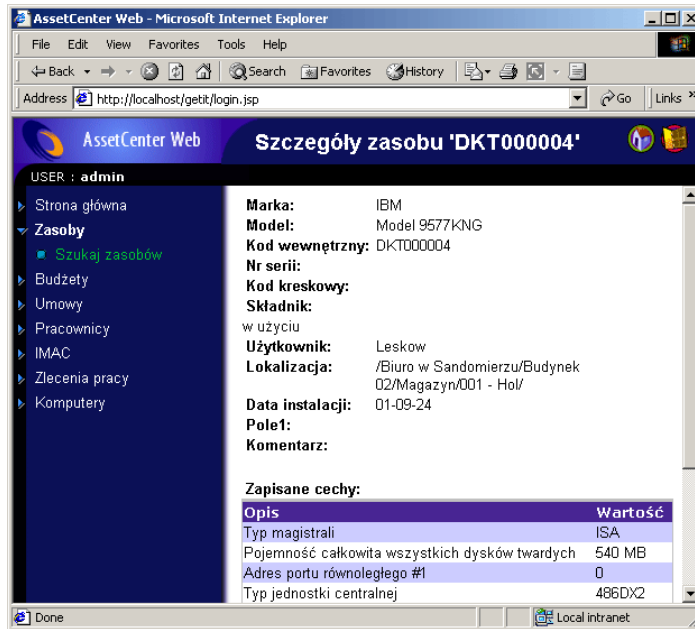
AssetCenter Web - Microsoft Internet Explorer

File Edit View Favorites Tools Help

Back Search Favorites History

Address http://localhost/getit/login.jsp Go Links

AssetCenter Web

Szczegóły zasobu 'DKT000004'

USER : admin

Strona główna
Zasoby
Szukaj zasobów
Budżety
Umowy
Pracownicy
IMAC
Zlecenia pracy
Komputery

Marka: IBM
Model: Model 9577KNG
Kod wewnętrzny: DKT000004
Nr serii:
Kod kreskowy:
Składnik:
w użyciu
Użytkownik: Leskow
Lokalizacja: /Biuro w Sandomierzu/Budynek 02/Magazyn/001 - Hol/
Data instalacji: 01-09-24
Pole1:
Komentarz:

Zapisane cechy:

| Opis | Wartość |
|---|---|
| Typ magistrali | ISA |
| Pojemność całkowita wszystkich dysków twardych | 540 MB |
| Adres portu równoległego #1 | 0 |
| Typ jednostki centralnej | 486DX2 |

Done Local intranet